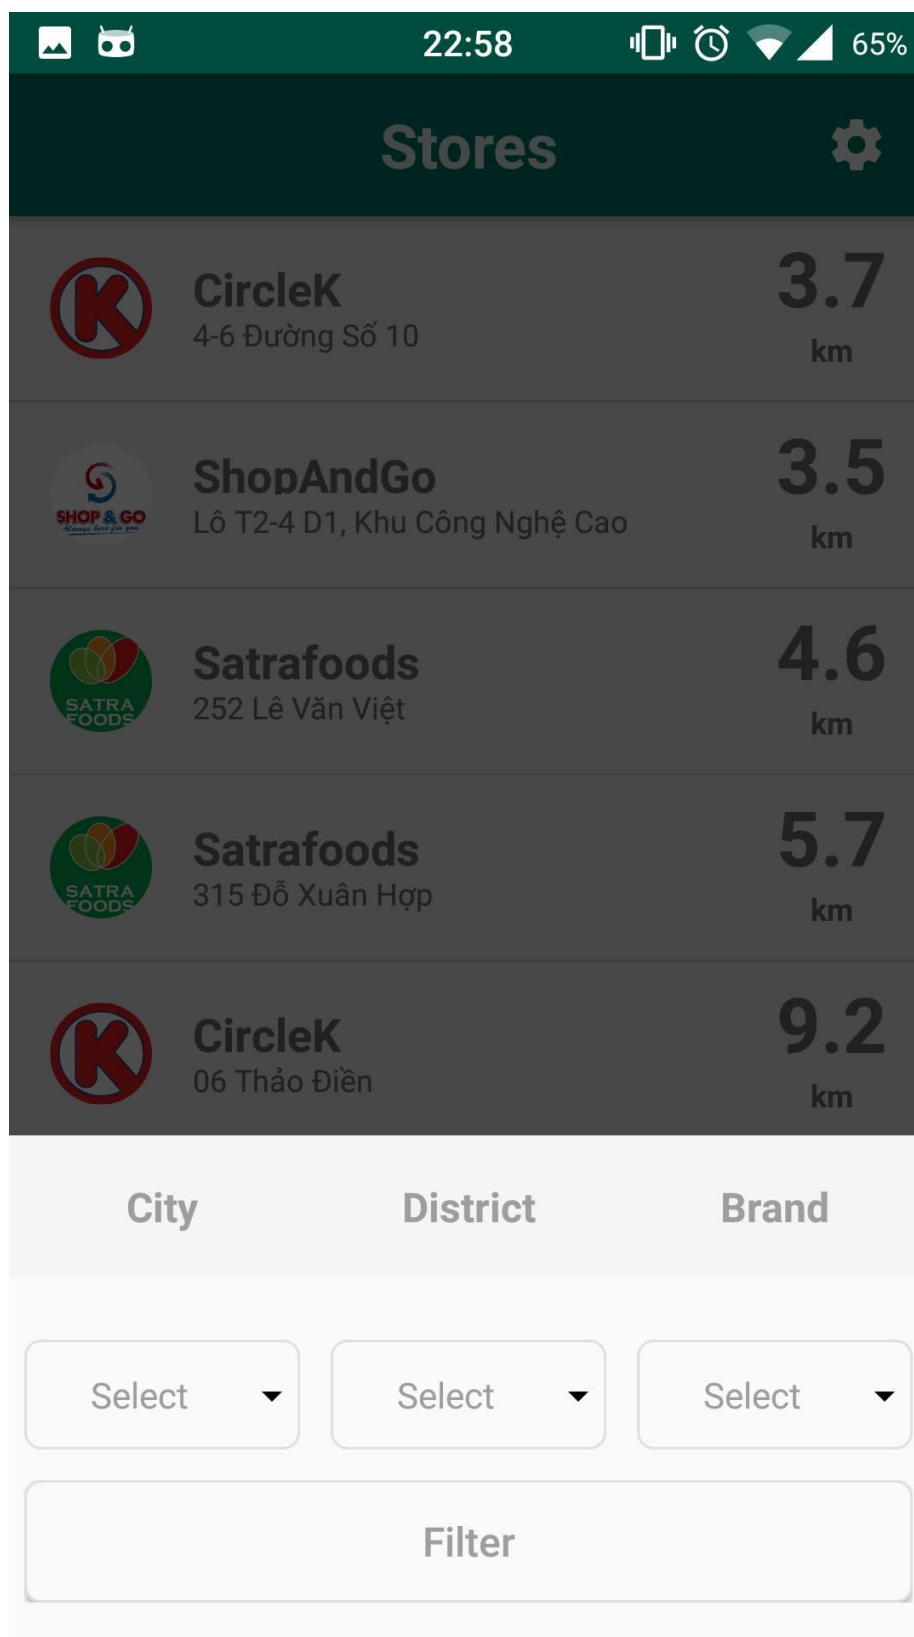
22:58 65%

Stores

CircleK
4-6 Đường Số 10
3.7
km

SHOP & GO
Always here for you
ShopAndGo
Lô T2-4 D1, Khu Công Nghệ Cao
3.5
km

SATRA FOODS
Satrafoods
252 Lê Văn Việt
4.6
km

SATRA FOODS
Satrafoods
315 Đỗ Xuân Hợp
5.7
km

CircleK
06 Thảo Điền
9.2
km

City District Brand

Select Select Select

Filter